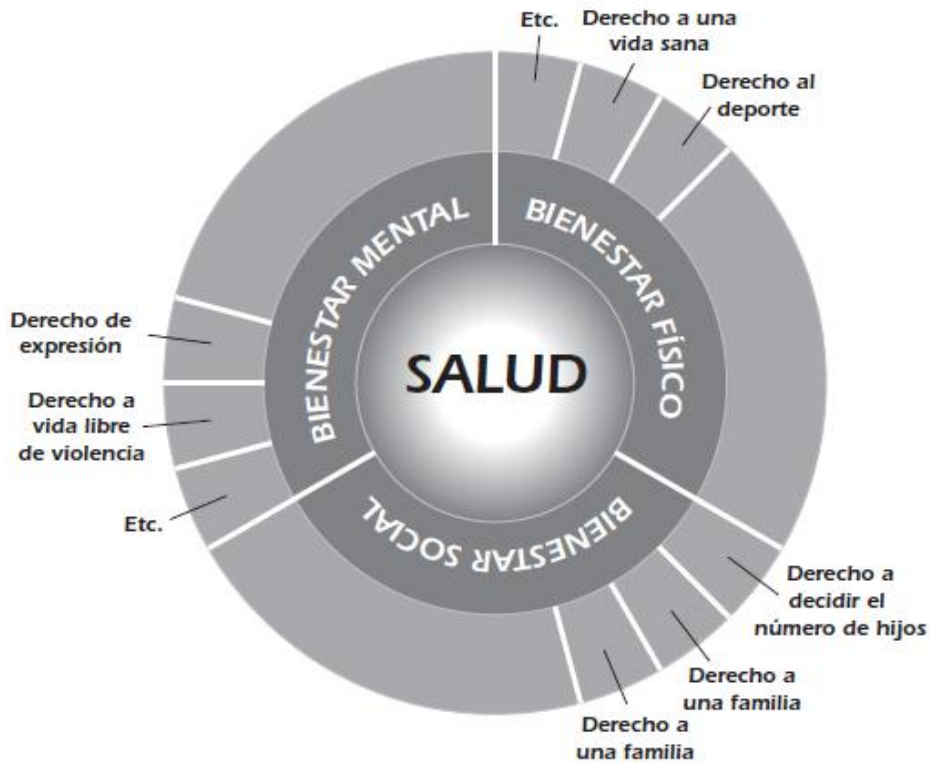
Etc.

Derecho a una vida sana

Derecho al deporte

BIENESTAR MENTAL

BIENESTAR FÍSICO

SALUD

BIENESTAR SOCIAL

Derecho de expresión

Derecho a vida libre de violencia

Etc.

Derecho a decidir el número de hijos

Derecho a una familia

Derecho a una familia